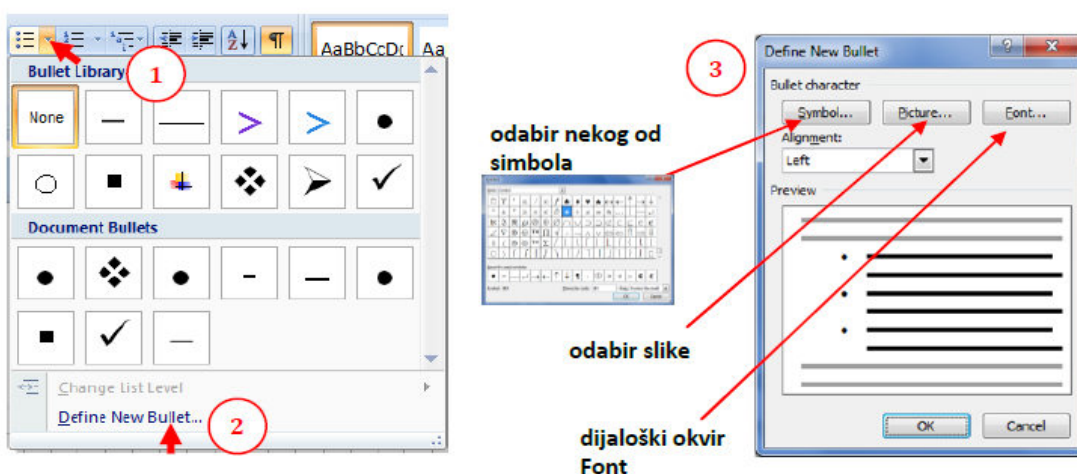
AaBbCcDc Aa

1

Bullet Library

None

Document Bullets

Change List Level

Define New Bullet...

2

3

odabir nekog od simbola

odabir slike

dijaloški okvir Font

Define New Bullet

Bullet character

Symbol...

Picture...

Font...

Alignment:

Left

Preview

OK

Cancel